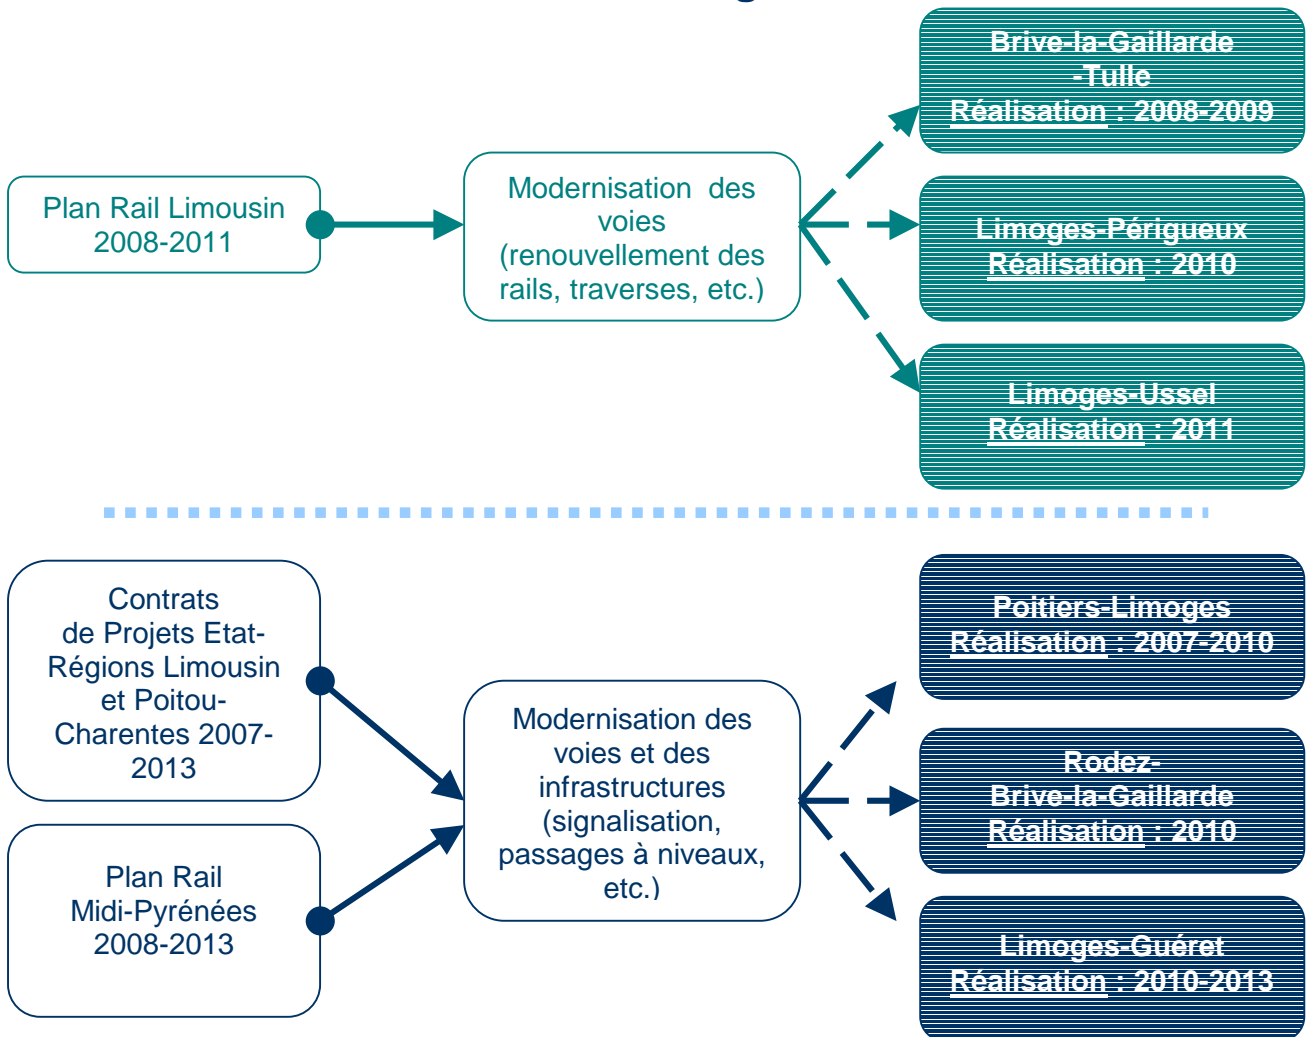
Plan Rail Limousin 2008-2011

Modernisation des voies (renouvellement des rails, traverses, etc.)

Brive-la-Gaillarde -Tulle
Réalisation : 2008-2009

Limoges-Périgueux
Réalisation : 2010

Limoges-Ussel
Réalisation : 2011

Contrats de Projets Etat-Régions Limousin et Poitou-Charentes 2007-2013

Plan Rail Midi-Pyrénées 2008-2013

Modernisation des voies et des infrastructures (signalisation, passages à niveaux, etc.)

Poitiers-Limoges
Réalisation : 2007-2010

Rodez-Brive-la-Gaillarde
Réalisation : 2010

Limoges-Guéret
Réalisation : 2010-2013